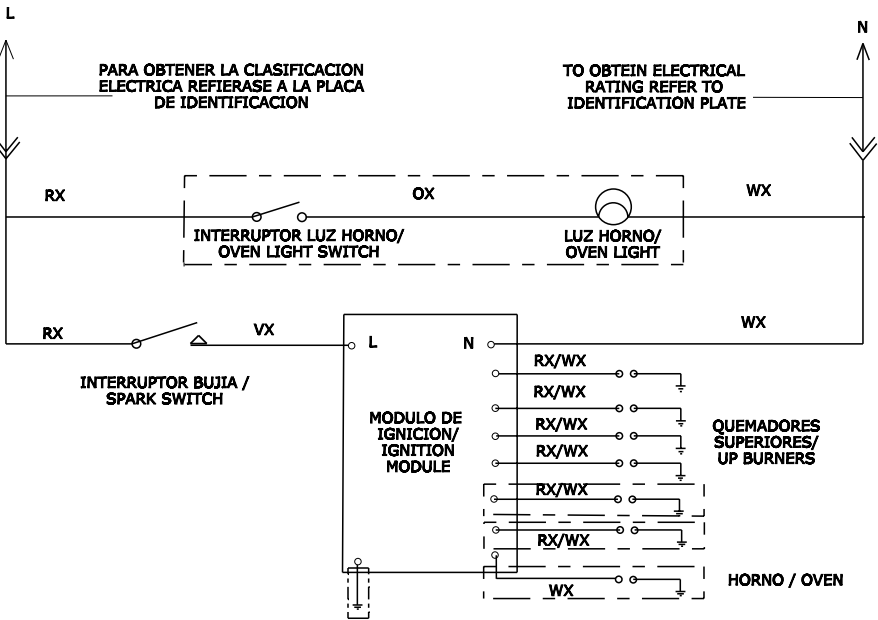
L

N

PARA OBTENER LA CLASIFICACION ELECTRICA REFIERASE A LA PLACA DE IDENTIFICACION

TO OBTEIN ELECTRICAL RATING REFER TO IDENTIFICATION PLATE

RX

OX

WX

INTERRUPTOR LUZ HORNO/ OVEN LIGHT SWITCH

LUZ HORNO/ OVEN LIGHT

RX

VX

L

N

WX

INTERRUPTOR BUJIA / SPARK SWITCH

RX/WX

RX/WX

RX/WX

RX/WX

MODULO DE IGNICION/ IGNITION MODULE

QUEMADORES SUPERIORES/ UP BURNERS

RX/WX

RX/WX

WX

HORNO / OVEN